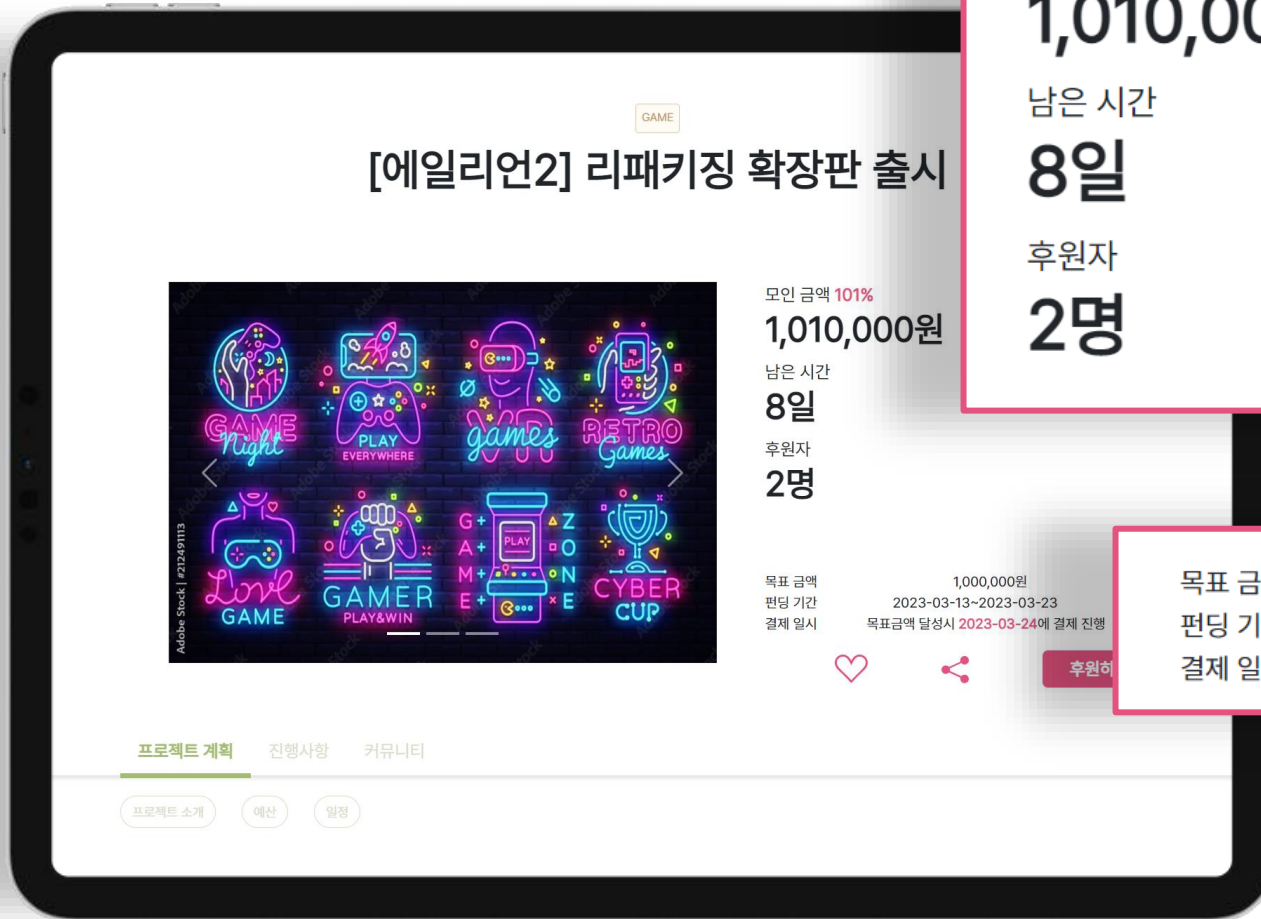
GAME

[에일리언2] 리패키징 확장판 출시

GAME Night
PLAY EVERYWHERE
games
RETRO Games
Love GAME
GAMER PLAY&WIN
GAME
PLAY
ZONE
CYBER CUP
Adobe Stock | #212491113

모인 금액 101%
1,010,000원
남은 시간
8일
후원자
2명

목표 금액 1,000,000원
펀딩 기간 2023-03-13~2023-03-23
결제 일시 목표금액 달성시 2023-03-24에 결제 진행

후원하

1,010,00
남은 시간
8일
후원자
2명

목표 금
펀딩 기
결제 일

프로젝트 계획 진행사항 커뮤니티

프로젝트 소개 예산 일정